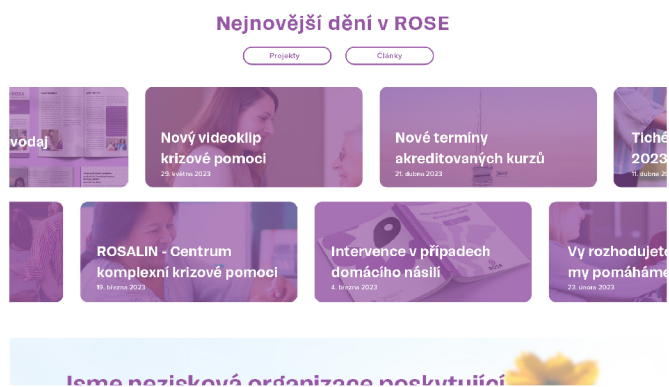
Nejnovější dění v ROSE

Projekty

Články

vodaj

Nový videoklip krizové pomoci
29. května 2023

Nové termíny akreditovaných kurzů
21. dubna 2023

Tich
2023
11. dubna 2

ROSALIN - Centrum komplexní krizové pomoci
19. března 2023

Intervence v případech domácího násilí
4. března 2023

Vy rozhodujete
my pomáháme
23. února 2023

Jsme nezisková organizace poskytující